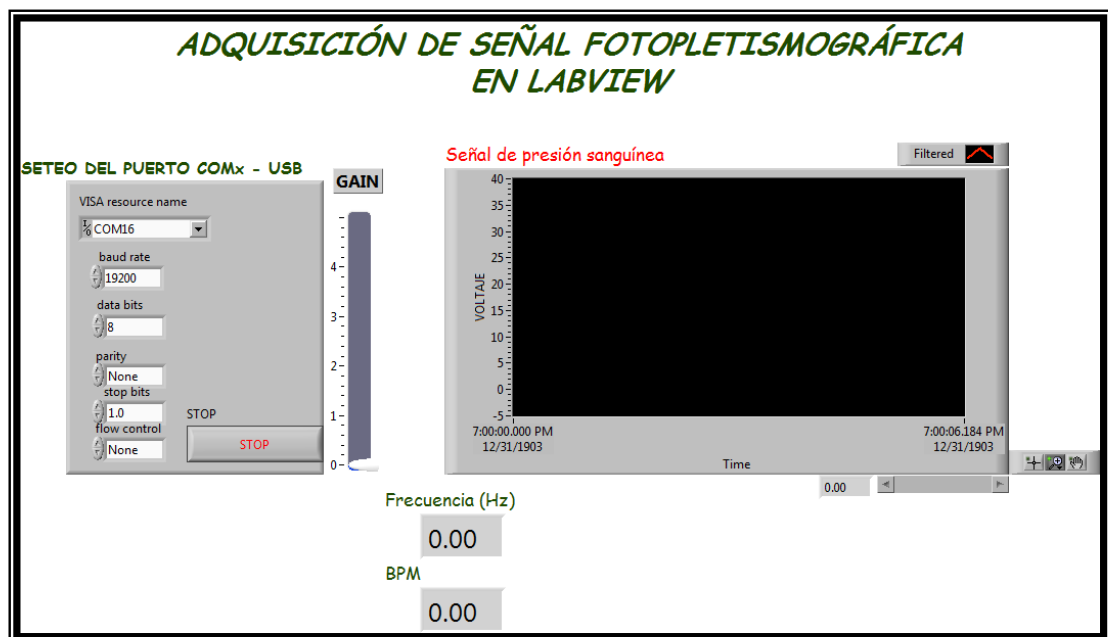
ADQUISICIÓN DE SEÑAL FOTOPLETISMOGRÁFICA EN LABVIEW

SETEO DEL PUERTO COMx - USB

VISA resource name
COM16
baud rate
19200
data bits
8
parity
None
stop bits
1.0
flow control
None
STOP
STOP

GAIN
4
3
2
1
0

Señal de presión sanguínea
Filtered
40
35
30
25
20
15
10
5
0
-5
VOLTAJE
7:00:00.000 PM
12/31/1903
7:00:06.184 PM
12/31/1903
Time
0.00

Frecuencia (Hz)
0.00
BPM
0.00